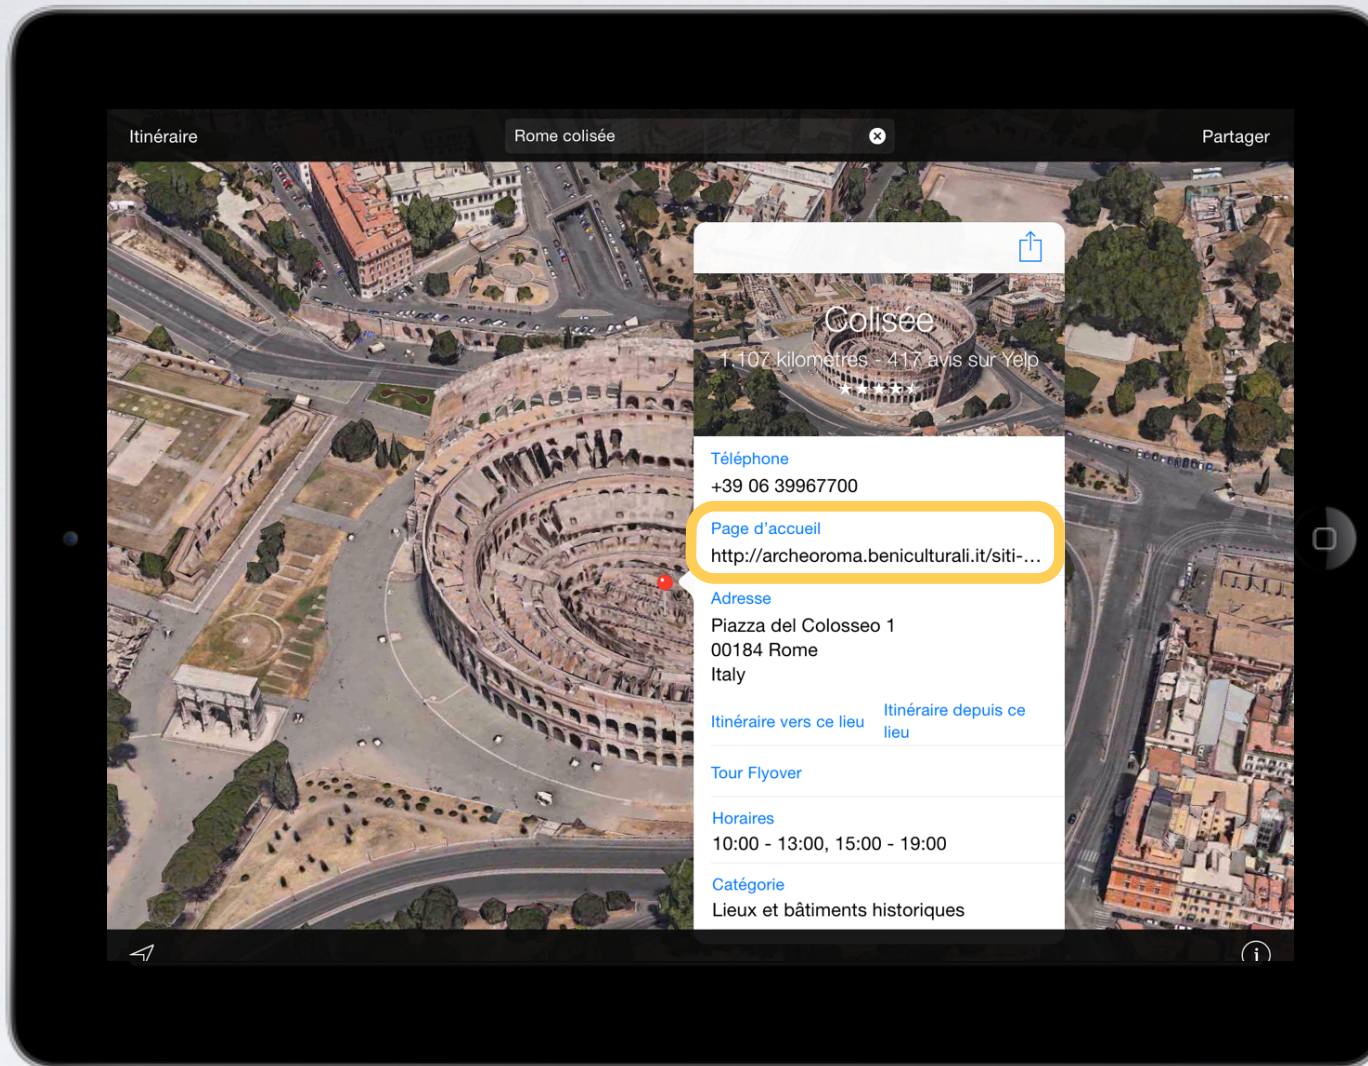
Itinéraire

Rome colisée

Partager

Colisée

1 107 kilomètres - 417 avis sur Yelp

Téléphone
+39 06 39967700

Page d'accueil
http://archeoroma.beniculturali.it/siti-...

Adresse
Piazza del Colosseo 1
00184 Rome
Italy

Itinéraire vers ce lieu

Itinéraire depuis ce lieu

Tour Flyover

Horaires
10:00 - 13:00, 15:00 - 19:00

Catégorie
Lieux et bâtiments historiques